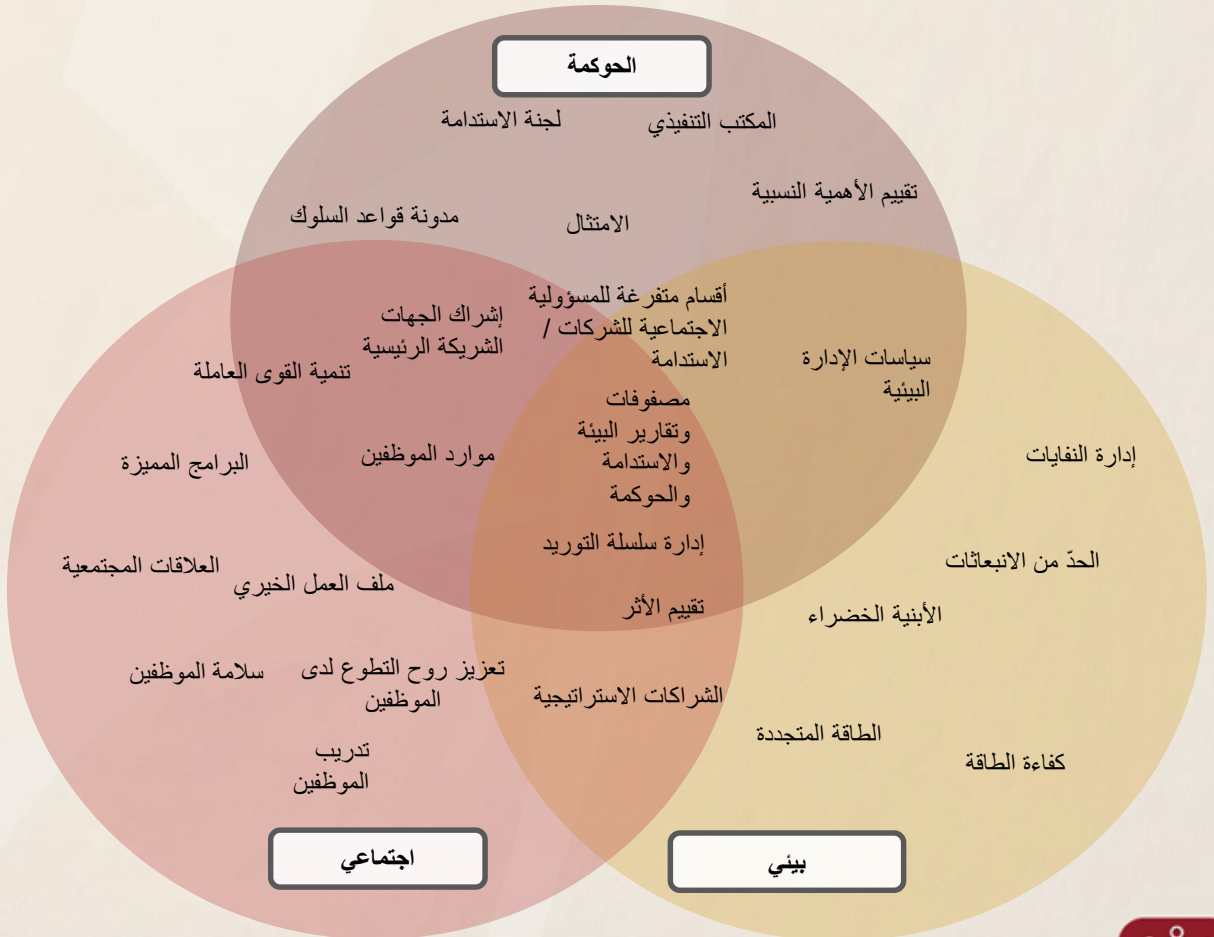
الحوكمة

المكتب التنفيذي
لجنة الاستدامة

تقييم الأهمية النسبية

مدونة قواعد السلوك

الامتثال

أقسام متفرغة للمسؤولية الاجتماعية للشركات / الاستدامة

إشراك الجهات الشريكة الرئيسية

سياسات الإدارة البيئية

تنمية القوى العاملة

مصفوفات وتقارير البيئة والاستدامة والحوكمة

موارد الموظفين

البرامج المميزة

إدارة النفايات

إدارة سلسلة التوريد

الحدّ من الانبعاثات

العلاقات المجتمعية

ملف العمل الخيري

تقييم الأثر

الأبنية الخضراء

سلامة الموظفين

تعزيز روح التطوع لدى الموظفين

الشراكات الاستراتيجية

الطاقة المتجددة

تدريب الموظفين

كفاءة الطاقة

اجتماعي

بيئي